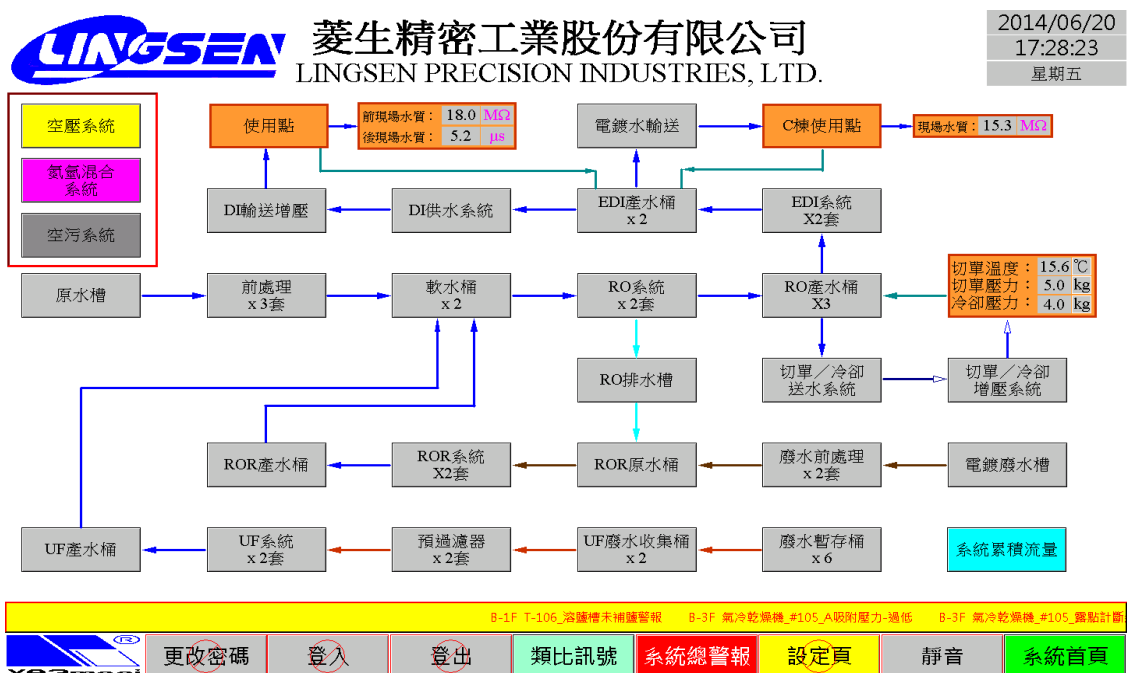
LINGSEN

菱生精密工業股份有限公司
LINGSEN PRECISION INDUSTRIES, LTD.

2014/06/20
17:28:23
星期五

空壓系統
氮氫混合系統
空污系統

使用點
前現場水質： 18.0 MΩ
後現場水質： 5.2 μs

電鍍水輸送

C棟使用點
現場水質： 15.3 MΩ

DI輸送增壓
DI供水系統
EDI產水桶 x 2
EDI系統 X2套

原水槽
前處理 x 3套
軟水桶 x 2
RO系統 x 2套
RO產水桶 X3

切單溫度： 15.6 ℃
切單壓力： 5.0 kg
冷卻壓力： 4.0 kg

RO排水槽
切單／冷卻送水系統
切單／冷卻增壓系統

ROR產水桶
ROR系統 X2套
ROR原水桶
廢水前處理 x 2套
電鍍廢水槽

UF產水桶
UF系統 x 2套
預過濾器 x 2套
UF廢水收集桶 x 2
廢水暫存桶 x 6
系統累積流量

B-1F T-106_浴鹽槽未補鹽警報 B-3F 氣冷乾燥機_#105_A吸附壓力-過低 B-3F 氣冷乾燥機_#105_露點計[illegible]

更改密碼 登入 登出 類比訊號 系統總警報 設定頁 靜音 系統首頁